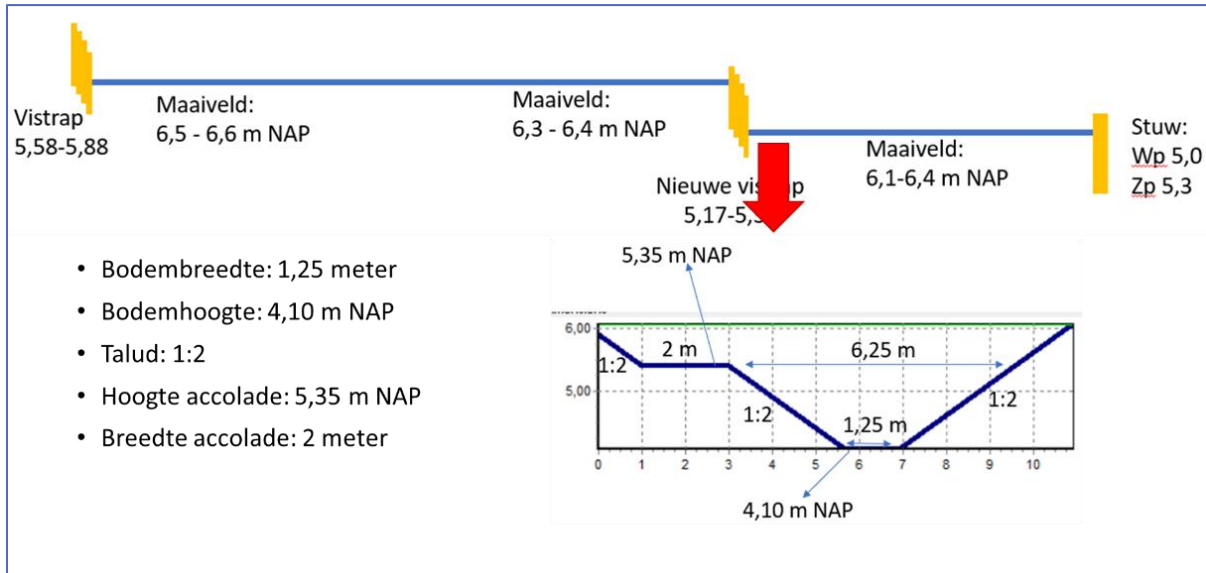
Vistrap
5,58-5,88

Maaiveld:
6,5 - 6,6 m NAP

Maaiveld:
6,3 - 6,4 m NAP

Nieuwe vis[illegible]p
5,17-5,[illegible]

Maaiveld:
6,1-6,4 m NAP

Stuw:
Wp 5,0
Zp 5,3

• Bodembreedte: 1,25 meter
• Bodemhoogte: 4,10 m NAP
• Talud: 1:2
• Hoogte accolade: 5,35 m NAP
• Breedte accolade: 2 meter

5,35 m NAP

6,00
5,00

1:2
2 m
6,25 m
1:2
1,25 m
1:2

0 1 2 3 4 5 6 7 8 9 10

4,10 m NAP